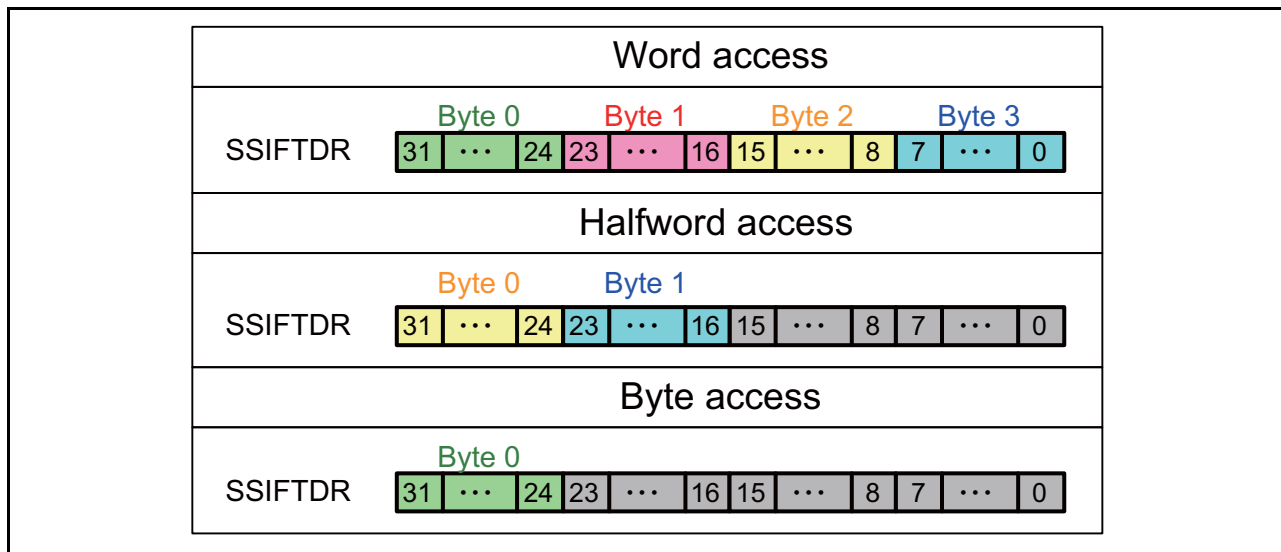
Word access

Byte 0 Byte 1 Byte 2 Byte 3

SSIFTDR

| 31 | ··· | 24 | 23 | ··· | 16 | 15 | ··· | 8 | 7 | ··· | 0 |
|---|---|---|---|---|---|---|---|---|---|---|---|

Halfword access

Byte 0 Byte 1

SSIFTDR

| 31 | ··· | 24 | 23 | ··· | 16 | 15 | ··· | 8 | 7 | ··· | 0 |
|---|---|---|---|---|---|---|---|---|---|---|---|

Byte access

Byte 0

SSIFTDR

| 31 | ··· | 24 | 23 | ··· | 16 | 15 | ··· | 8 | 7 | ··· | 0 |
|---|---|---|---|---|---|---|---|---|---|---|---|